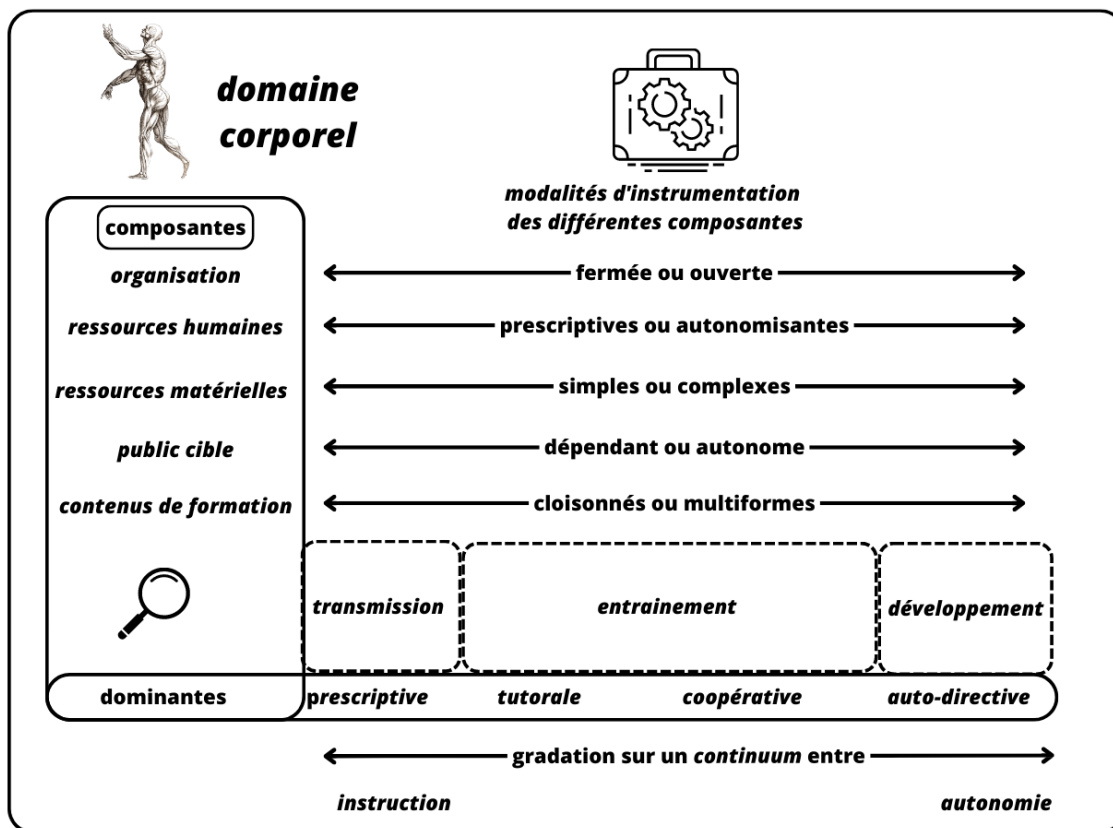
domaine corporel

modalités d'instrumentation des différentes composantes

composantes

organisation — fermée ou ouverte

ressources humaines — prescriptives ou autonomisantes

ressources matérielles — simples ou complexes

public cible — dépendant ou autonome

contenus de formation — cloisonnés ou multiformes

transmission

entrainement

développement

dominantes

prescriptive

tutorale

coopérative

auto-directive

gradation sur un continuum entre

instruction

autonomie